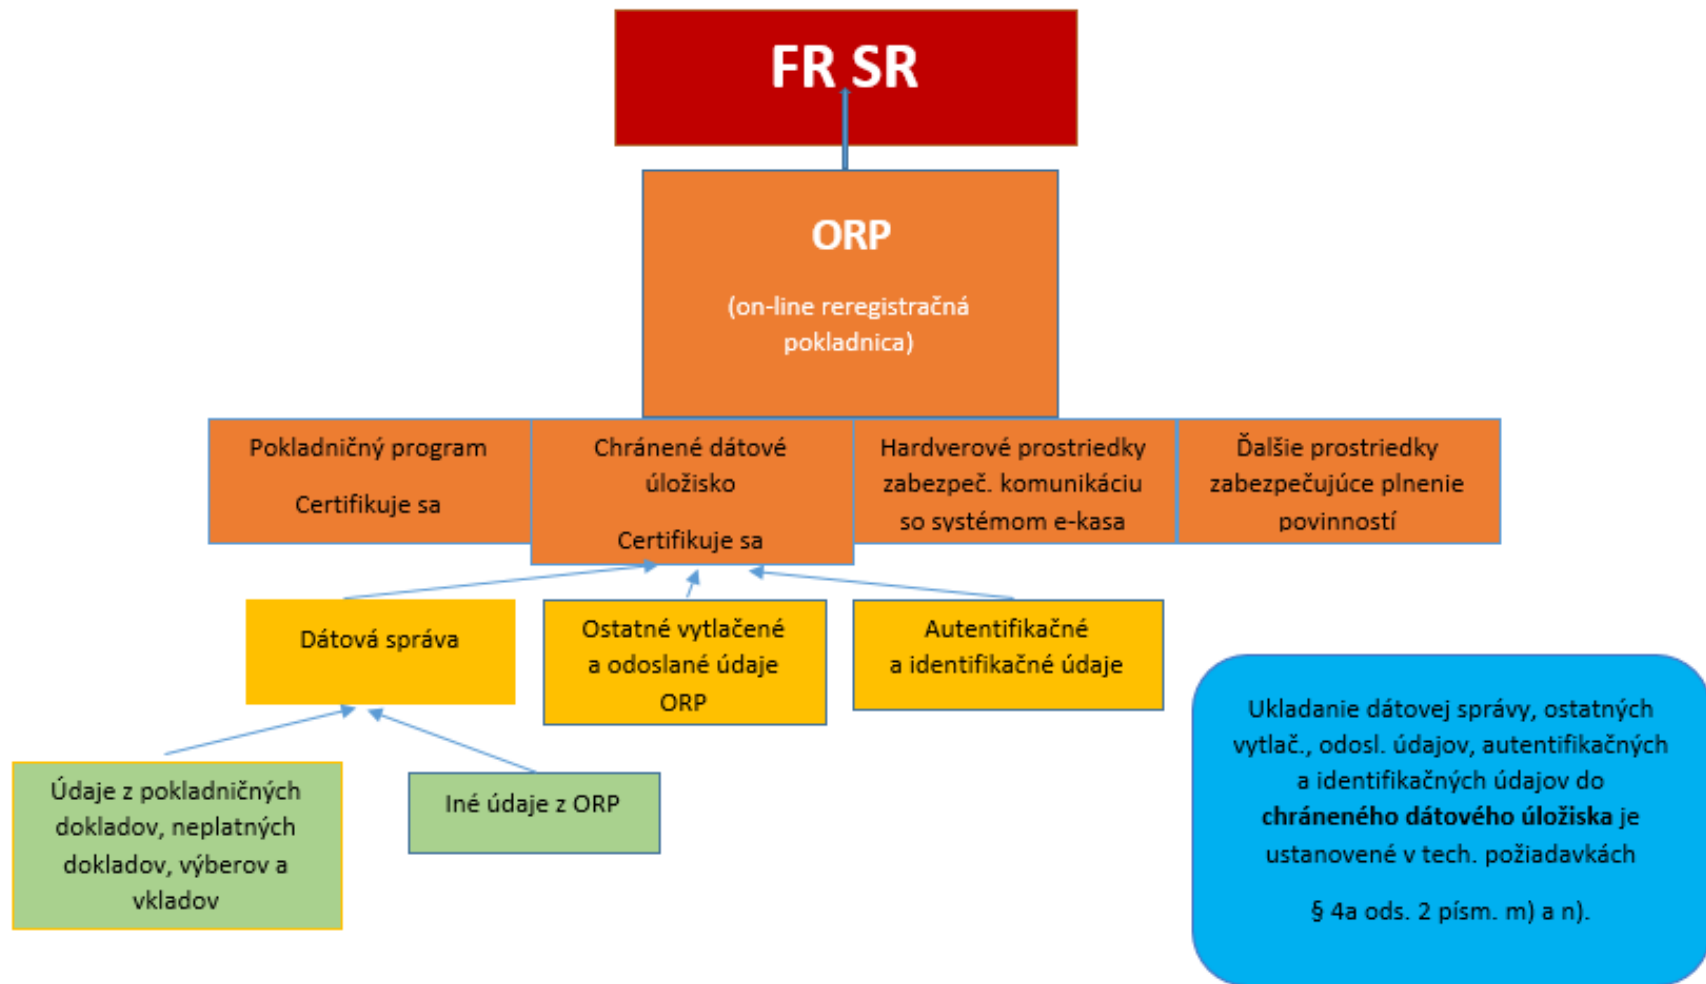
FR SR

ORP

(on-line reregistračná pokladnica)

Pokladničný program

Certifikuje sa

Chránené dátové úložisko

Certifikuje sa

Hardverové prostriedky zabezpeč. komunikáciu so systémom e-kasa

Ďalšie prostriedky zabezpečujúce plnenie povinností

Dátová správa

Ostatné vytlačené a odoslané údaje ORP

Autentifikačné a identifikačné údaje

Údaje z pokladničných dokladov, neplatných dokladov, výberov a vkladov

Iné údaje z ORP

Ukladanie dátovej správy, ostatných vytlač., odosl. údajov, autentifikačných a identifikačných údajov do **chráneného dátového úložiska** je ustanovené v tech. požiadavkách

§ 4a ods. 2 písm. m) a n).